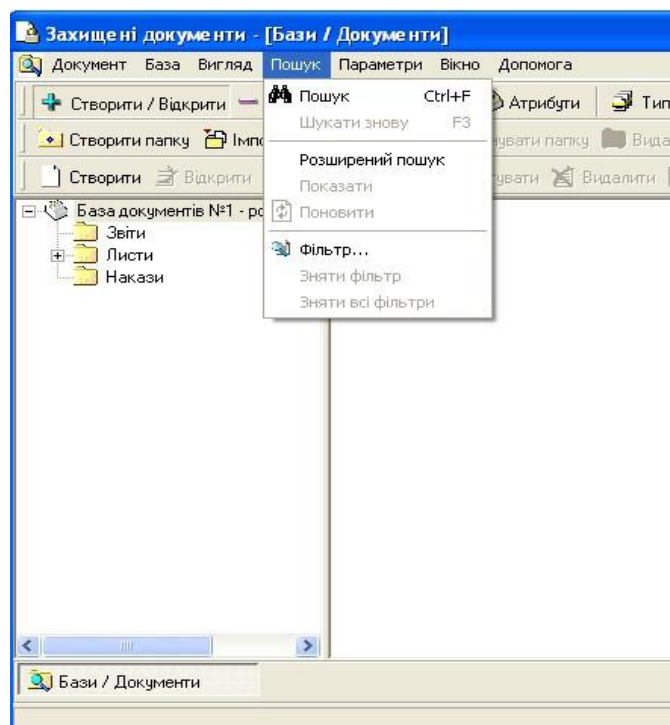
Захищені документи - [Бази / Документи]

Документ База Вигляд Пошук Параметри Вікно Допомога

Створити / Відкрити Атрибути Тип

Створити папку Імпо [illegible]увати папку Вида

Створити Відкрити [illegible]увати Видалити

База документів №1 - ро
Звіти
Листи
Накази

Пошук Ctrl+F
Шукати знову F3
Розширений пошук
Показати
Поновити
Фільтр...
Зняти фільтр
Зняти всі фільтри

Бази / Документи